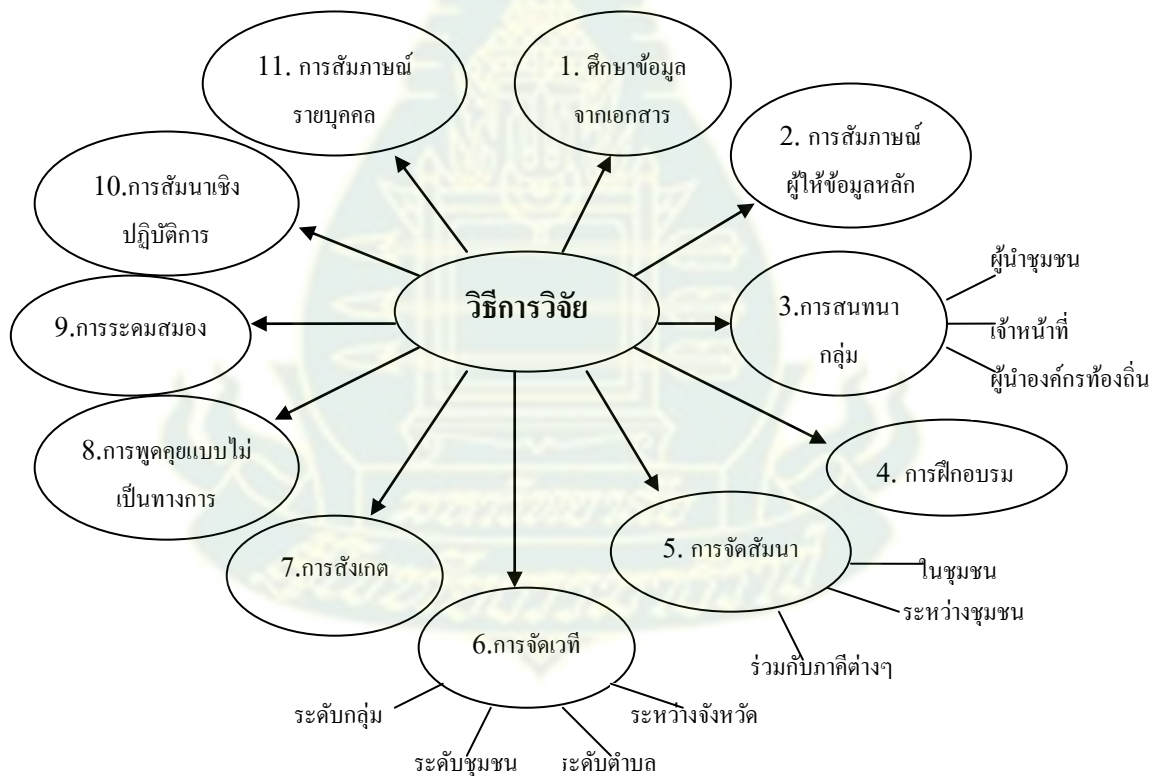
11. การสัมภาษณ์รายบุคคล

1. ศึกษาข้อมูลจากเอกสาร

2. การสัมภาษณ์ผู้ให้ข้อมูลหลัก

10.การสัมนาเชิงปฏิบัติการ

วิธีการวิจัย

3.การสนทนากลุ่ม

ผู้นำชุมชน

เจ้าหน้าที่

ผู้นำองค์กรท้องถิ่น

9.การระดมสมอง

8.การพูดคุยแบบไม่เป็นทางการ

4. การฝึกอบรม

5. การจัดสัมนา

ในชุมชน

ระหว่างชุมชน

ร่วมกับภาคีต่างๆ

7.การสังเกต

6.การจัดเวที

ระดับกลุ่ม

ระหว่างจังหวัด

ระดับชุมชน

ระดับตำบล